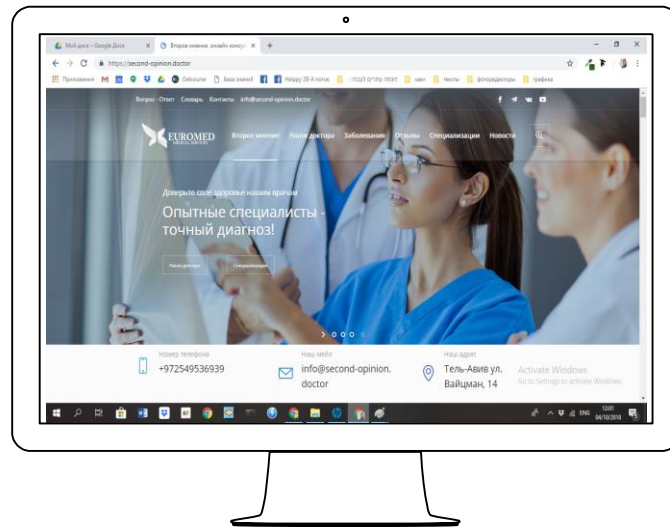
Мой диск – Google Диск × Второе мнение, онлайн-консул × +

https://second-opinion.doctor

Приложения Gelcourse База знаний Helppy 20-й поток кино Нееты фоторедакторы графика

Вопрос-Ответ Словарь Контакты info@second-opinion.doctor

EUROMED MEDICAL SERVICES

Второе мнение Наши доктора Заболевания Отзывы Специализации Новости

Доверьте свое здоровье нашим врачам

Опытные специалисты - точный диагноз!

Наши доктора Специализации

Номер телефона
+972549536939

Наш мейл
info@second-opinion.doctor

Наш адрес
Тель-Авив ул. Вайцман, 14

Activate Windows
Go to Settings to activate Windows.

ENG 12:01 04/10/2018